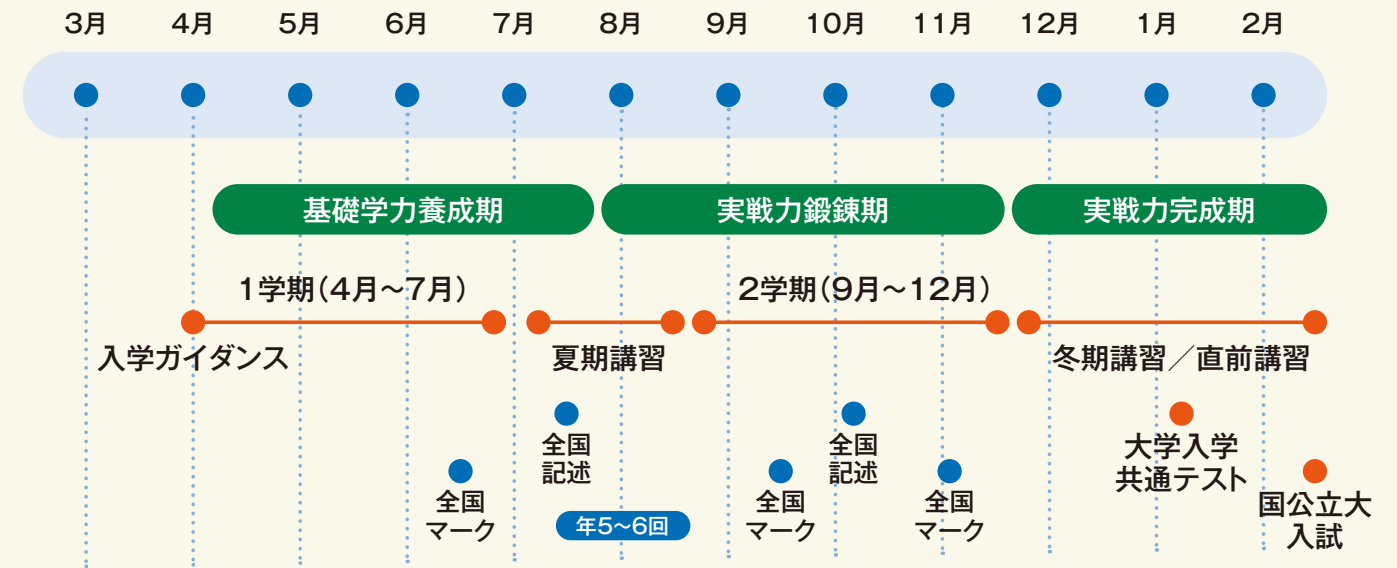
3月 4月 5月 6月 7月 8月 9月 10月 11月 12月 1月 2月

基礎学力養成期
実戦力鍛錬期
実戦力完成期

1学期（4月～7月）
2学期（9月～12月）

入学ガイダンス
夏期講習
冬期講習／直前講習

全国記述
全国記述
大学入学共通テスト
全国マーク
全国マーク
全国マーク
国公立大入試

年5～6回